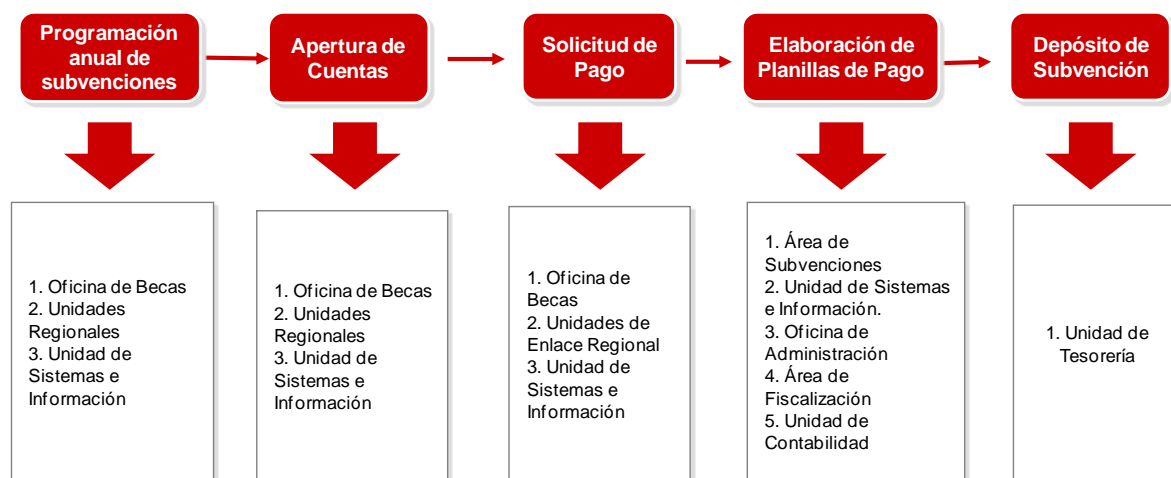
Programación anual de subvenciones

Apertura de Cuentas

Solicitud de Pago

Elaboración de Planillas de Pago

Depósito de Subvención

1. Oficina de Becas
2. Unidades Regionales
3. Unidad de Sistemas e Información

1. Oficina de Becas
2. Unidades Regionales
3. Unidad de Sistemas e Información

1. Oficina de Becas
2. Unidades de Enlace Regional
3. Unidad de Sistemas e Información

1. Área de Subvenciones
2. Unidad de Sistemas e Información.
3. Oficina de Administración
4. Área de Fiscalización
5. Unidad de Contabilidad

1. Unidad de Tesorería